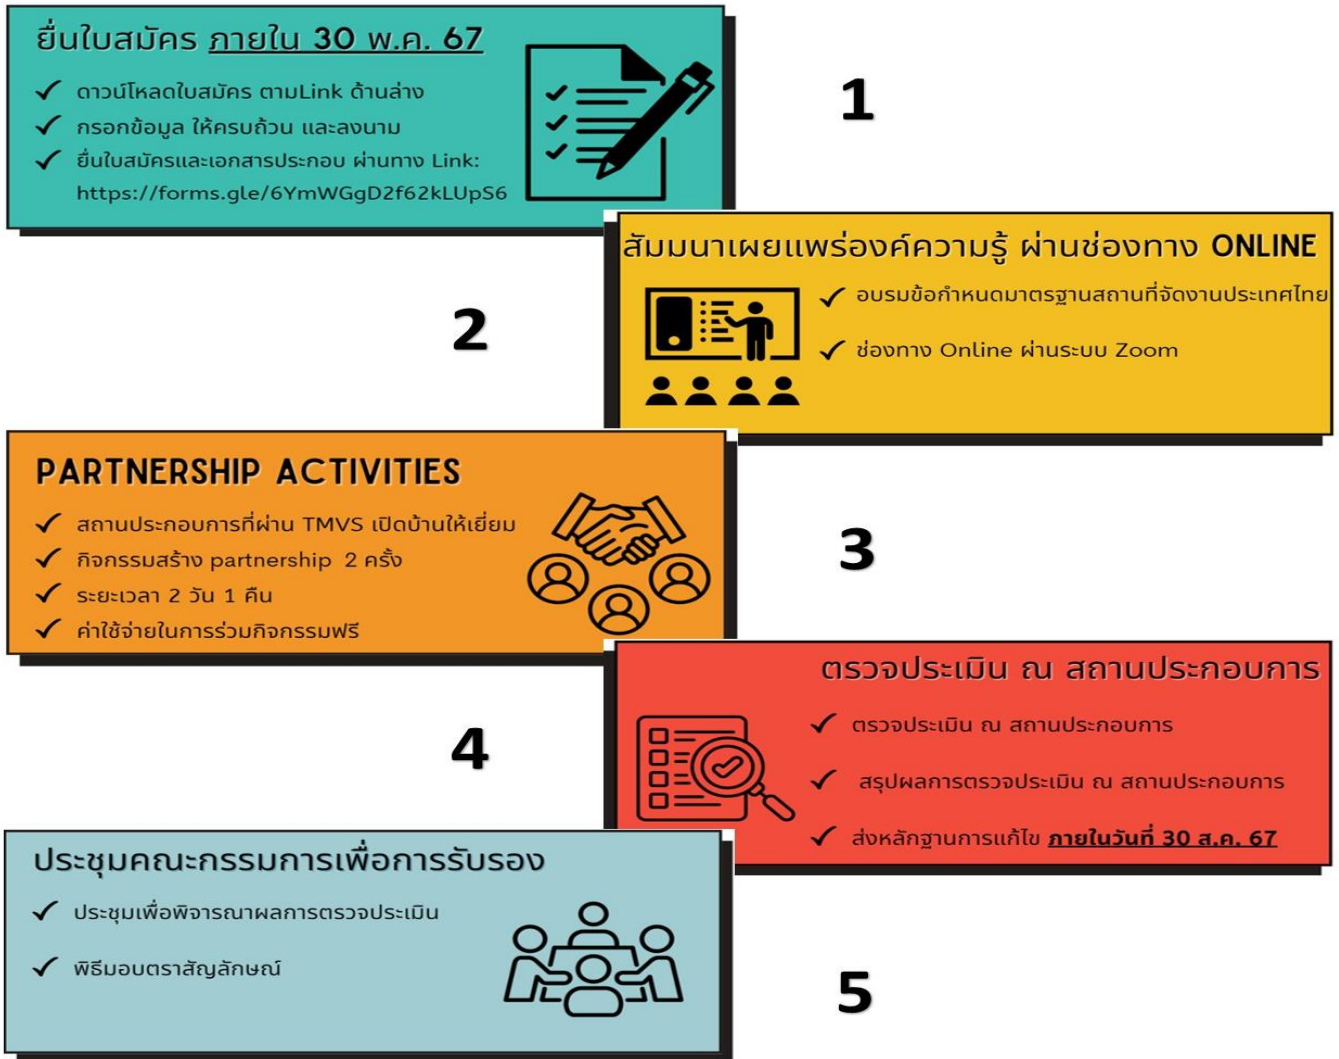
ยื่นใบสมัคร ภายใน 30 พ.ค. 67

✓ ดาวน์โหลดใบสมัคร ตามLink ด้านล่าง
✓ กรอกข้อมูล ให้ครบถ้วน และลงนาม
✓ ยื่นใบสมัครและเอกสารประกอบ ผ่านทาง Link: https://forms.gle/6YmWGgD2f62kLUpS6

1

สัมมนาเผยแพร่องค์ความรู้ ผ่านช่องทาง ONLINE

✓ อบรมข้อกำหนดมาตรฐานสถานที่จัดงานประเทศไทย
✓ ช่องทาง Online ผ่านระบบ Zoom

2

PARTNERSHIP ACTIVITIES

✓ สถานประกอบการที่ผ่าน TMVS เปิดบ้านให้เยี่ยม
✓ กิจกรรมสร้าง partnership 2 ครั้ง
✓ ระยะเวลา 2 วัน 1 คืน
✓ ค่าใช้จ่ายในการร่วมกิจกรรมฟรี

3

ตรวจประเมิน ณ สถานประกอบการ

✓ ตรวจประเมิน ณ สถานประกอบการ
✓ สรุปผลการตรวจประเมิน ณ สถานประกอบการ
✓ ส่งหลักฐานการแก้ไข ภายในวันที่ 30 ส.ค. 67

4

ประชุมคณะกรรมการเพื่อการรับรอง

✓ ประชุมเพื่อพิจารณาผลการตรวจประเมิน
✓ พิธีมอบตราสัญลักษณ์

5